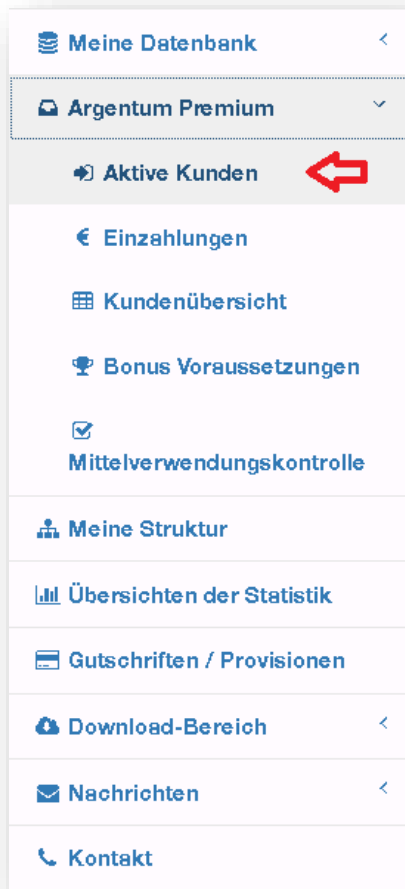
Meine Datenbank

Argentum Premium

Aktive Kunden

€ Einzahlungen

Kundenübersicht

Bonus Voraussetzungen

Mittelverwendungskontrolle

Meine Struktur

Übersichten der Statistik

Gutschriften / Provisionen

Download-Bereich

Nachrichten

Kontakt